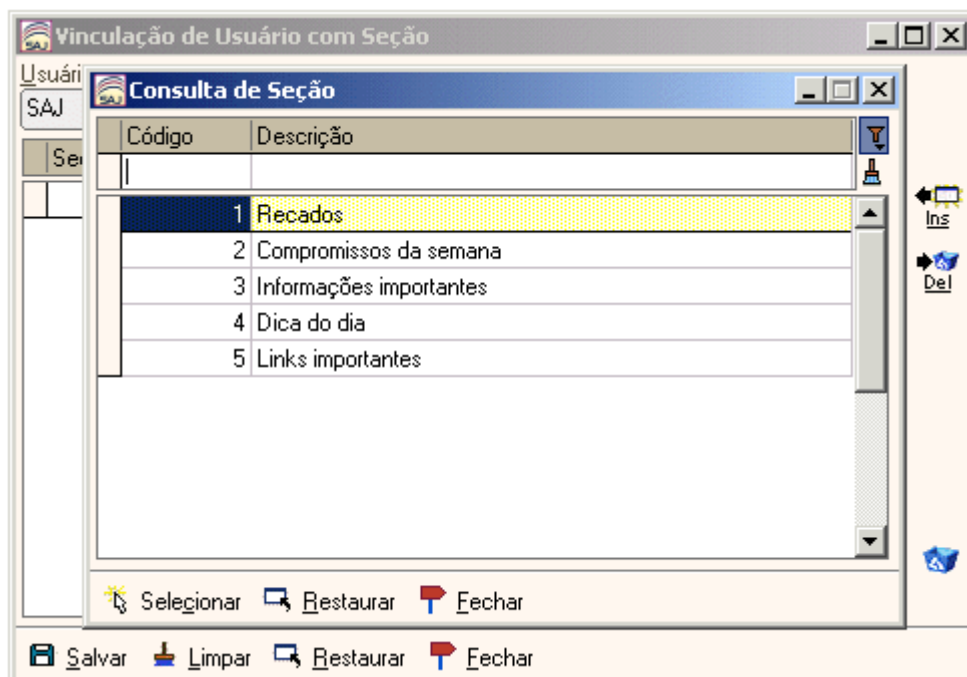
Vinculação de Usuário com Seção

Usuári

SAJ

Se

Consulta de Seção

| Código | Descrição |
|---|---|
| | |
| 1 | Recados |
| 2 | Compromissos da semana |
| 3 | Informações importantes |
| 4 | Dica do dia |
| 5 | Links importantes |

Ins

Del

Selecionar Restaurar Fechar

Salvar Limpar Restaurar Fechar